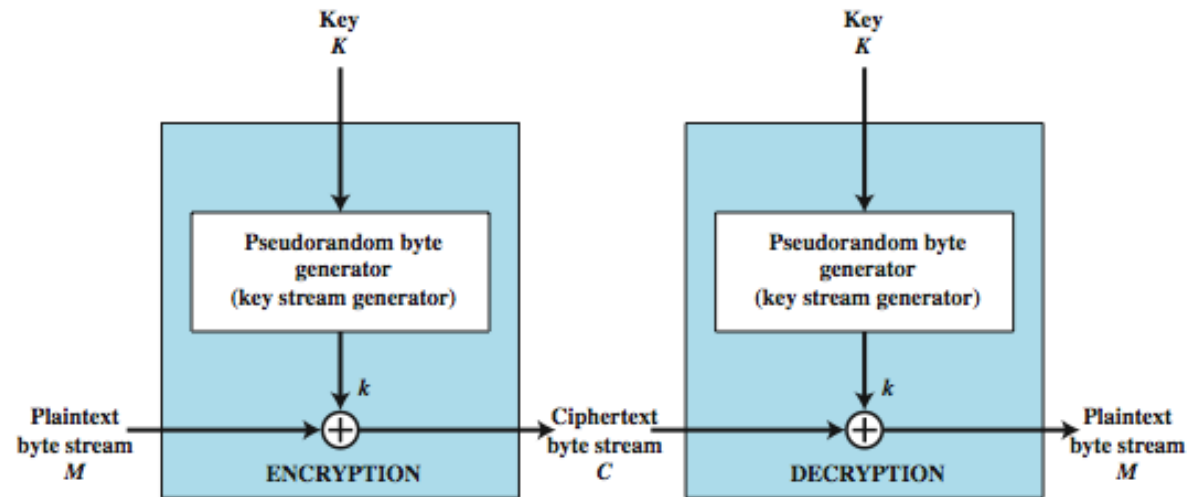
Key
$K$

Pseudorandom byte generator (key stream generator)

$k$

Plaintext byte stream
$M$

ENCRYPTION

Ciphertext byte stream
$C$

Key
$K$

Pseudorandom byte generator (key stream generator)

$k$

DECRYPTION

Plaintext byte stream
$M$